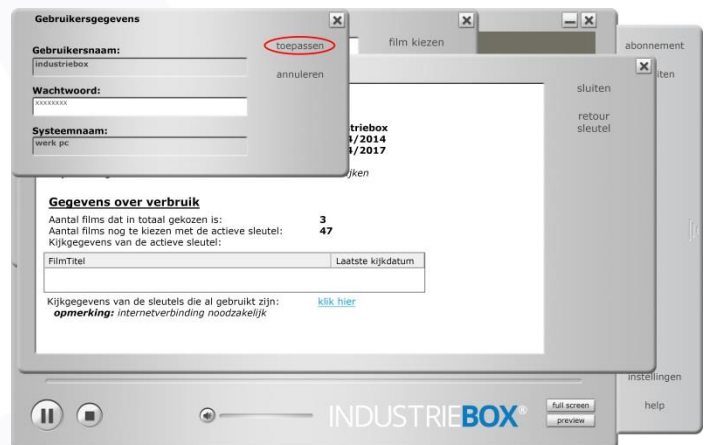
Gebruikersgegevens

Gebruikersnaam:
industriebox

Wachtwoord:
xxxxxxxx

Systeemnaam:
werk pc

toepassen

annuleren

film kiezen

abonnement

sluiten

retour sleutel

triebox
4/2014
4/2017

jken

Gegevens over verbruik

Aantal films dat in totaal gekozen is: 3
Aantal films nog te kiezen met de actieve sleutel: 47
Kijkgegevens van de actieve sleutel:

| FilmTitel | Laatste kijkdatum |
|---|---|
| | |

Kijkgegevens van de sleutels die al gebruikt zijn: klik hier
opmerking: internetverbinding noodzakelijk

instellingen

help

INDUSTRIEBOX®

full screen
preview